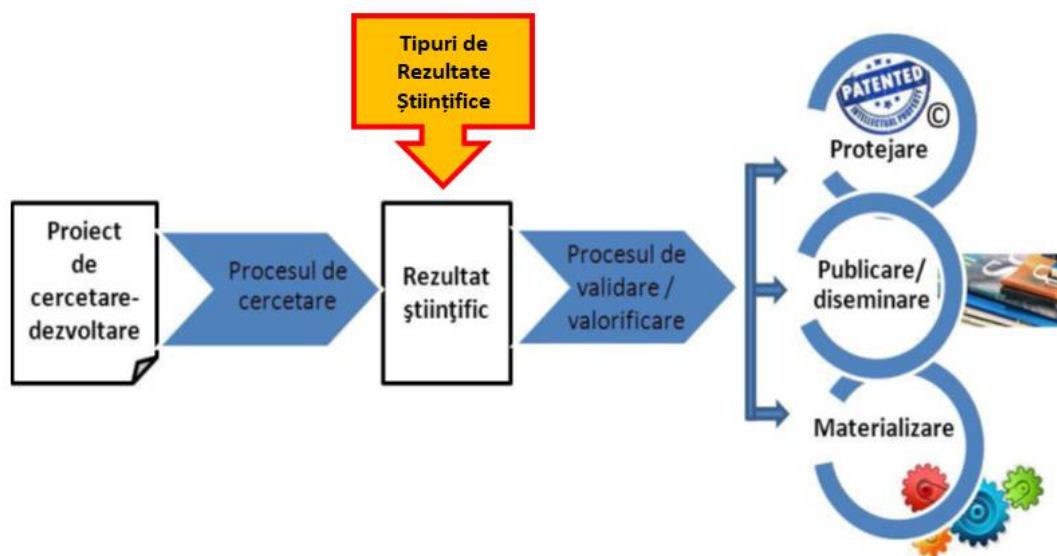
Tipuri de Rezultate Științifice

Proiect de cercetare-dezvoltare

Procesul de cercetare

Rezultat ştiinţific

Procesul de validare / valorificare

PATENTED
INTELLECTUAL PROPERTY
©
Protejare

Publicare/ diseminare

Materializare